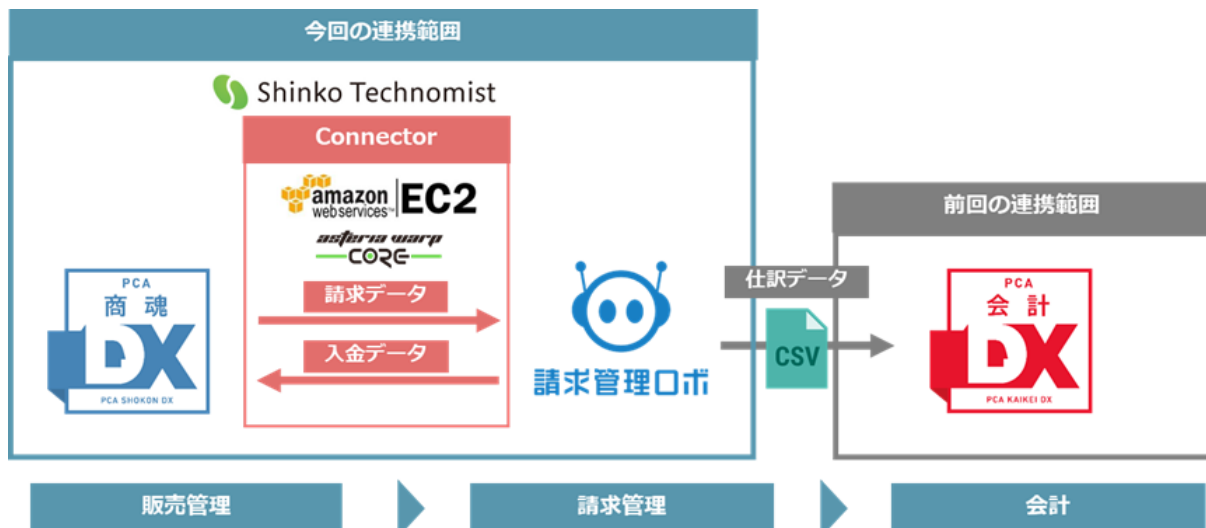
今回の連携範囲

Shinko Technomist

Connector

amazon web services EC2

asteria warp CORE

請求データ

入金データ

PCA 商魂 DX PCA SHOKON DX

請求管理ロボ

仕訳データ

CSV

前回の連携範囲

PCA 会計 DX PCA KAIKEI DX

販売管理

請求管理

会計